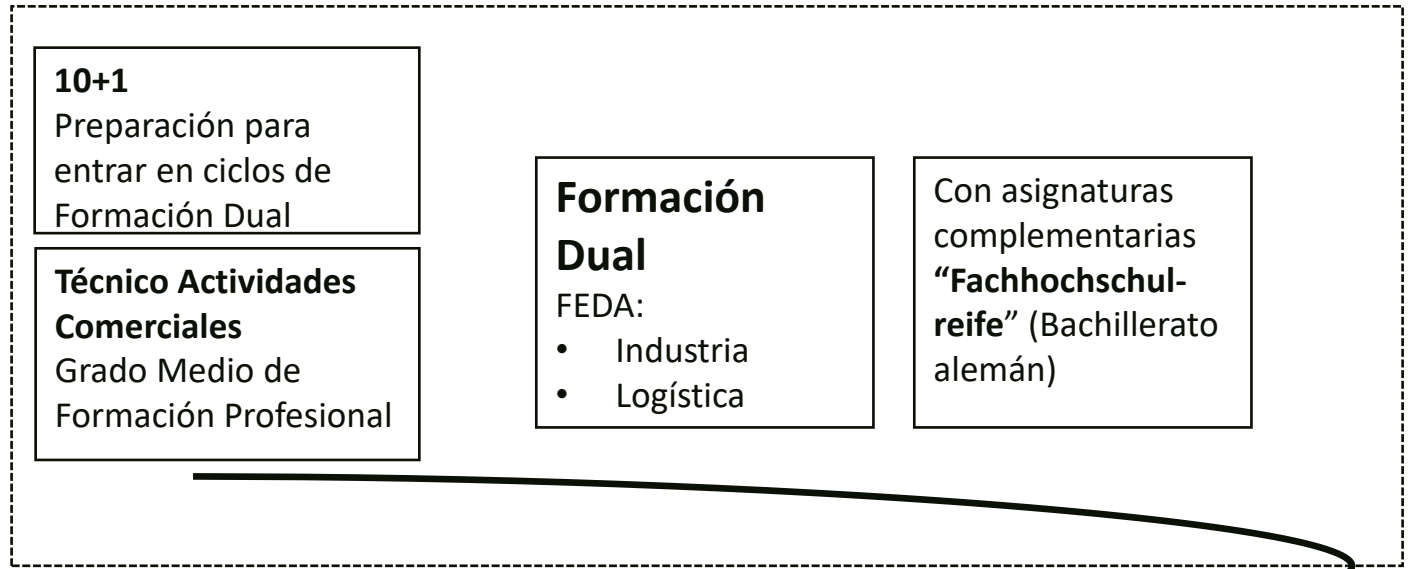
10+1
Preparación para entrar en ciclos de Formación Dual

Técnico Actividades Comerciales
Grado Medio de Formación Profesional

Formación Dual
FEDA:
• Industria
• Logística

Con asignaturas complementarias "Fachhochschulreife" (Bachillerato alemán)